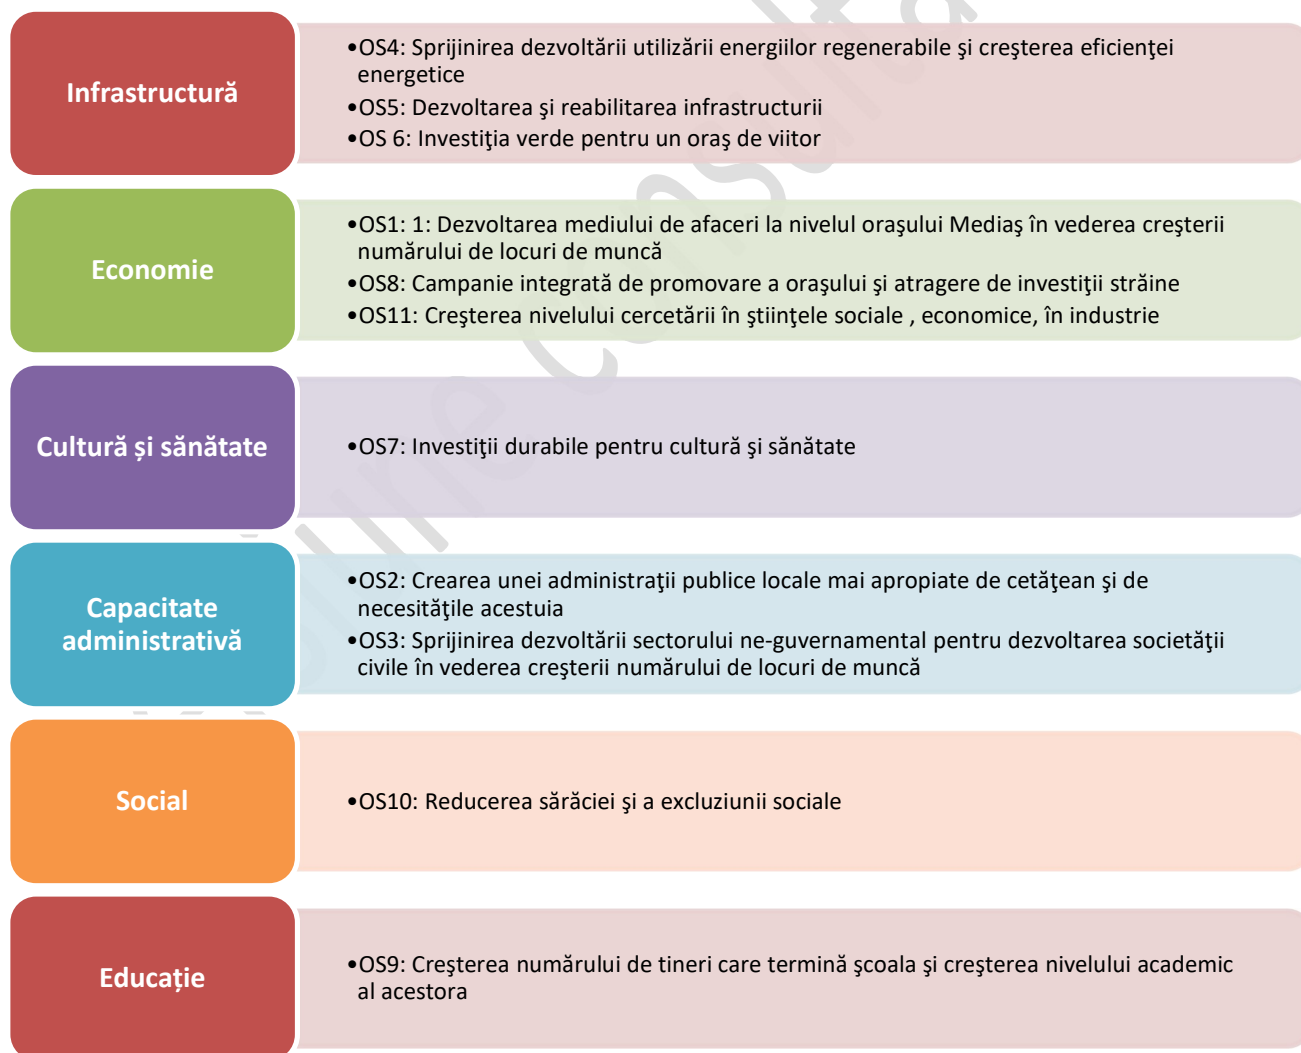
Infrastructură

•OS4: Sprijinirea dezvoltării utilizării energiilor regenerabile şi creşterea eficienţei energetice
•OS5: Dezvoltarea şi reabilitarea infrastructurii
•OS 6: Investiţia verde pentru un oraş de viitor

Economie

•OS1: 1: Dezvoltarea mediului de afaceri la nivelul oraşului Mediaş în vederea creşterii numărului de locuri de muncă
•OS8: Campanie integrată de promovare a oraşului şi atragere de investiţii străine
•OS11: Creşterea nivelului cercetării în ştiinţele sociale , economice, în industrie

Cultură și sănătate

•OS7: Investiţii durabile pentru cultură şi sănătate

Capacitate administrativă

•OS2: Crearea unei administraţii publice locale mai apropiate de cetăţean şi de necesităţile acestuia
•OS3: Sprijinirea dezvoltării sectorului ne-guvernamental pentru dezvoltarea societăţii civile în vederea creşterii numărului de locuri de muncă

Social

•OS10: Reducerea sărăciei şi a excluziunii sociale

Educație

•OS9: Creşterea numărului de tineri care termină şcoala şi creşterea nivelului academic al acestora